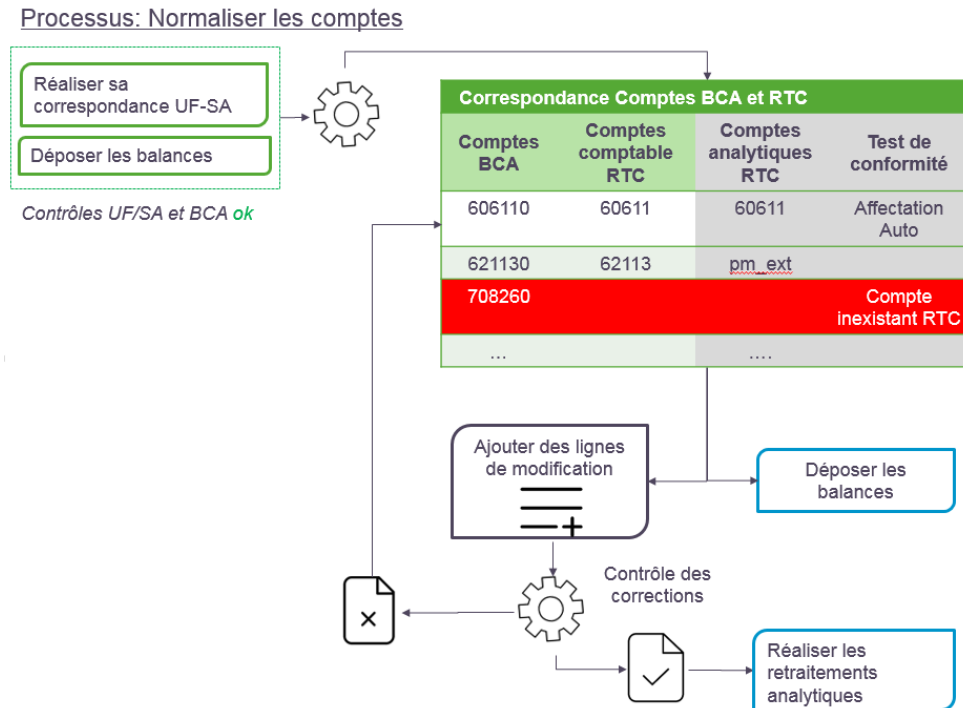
Processus: Normaliser les comptes

Réaliser sa correspondance UF-SA

Déposer les balances

Contrôles UF/SA et BCA ok

Correspondance Comptes BCA et RTC

| Comptes BCA | Comptes comptable RTC | Comptes analytiques RTC | Test de conformité |
|---|---|---|---|
| 606110 | 60611 | 60611 | Affectation Auto |
| 621130 | 62113 | pm_ext | |
| 708260 | | | Compte inexistant RTC |
| ... | | .... | |

Ajouter des lignes de modification

Déposer les balances

Contrôle des corrections

Réaliser les retraitements analytiques